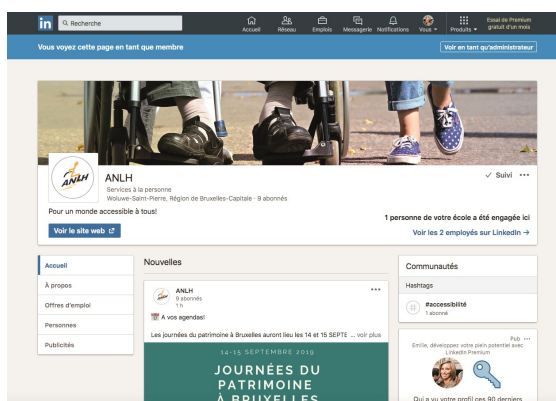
in Recherche
Accueil Réseau Emplois Messagerie Notifications Vous Produits Essai de Premium gratuit d'un mois

Vous voyez cette page en tant que membre
Voir en tant qu'administrateur

ANLH
ANLH
Services à la personne
Woluwe-Saint-Pierre, Région de Bruxelles-Capitale · 9 abonnés
✓ Suivi •••
Pour un monde accessible à tous!
1 personne de votre école a été engagée ici
Voir le site web
Voir les 2 employés sur LinkedIn →

Accueil
À propos
Offres d'emploi
Personnes
Publicités

Nouvelles
ANLH
9 abonnés
1 h
•••
A vos agendas!
Les journées du patrimoine à Bruxelles auront lieu les 14 et 15 SEPTE ... voir plus
14-15 SEPTEMBRE 2019
JOURNÉES DU PATRIMOINE
À BRUXELLES

Communautés
Hashtags
#accessibilité
1 abonné

Pub •••
Emilie, développez votre plein potentiel avec LinkedIn Premium
Qui a vu votre profil ces 90 derniers